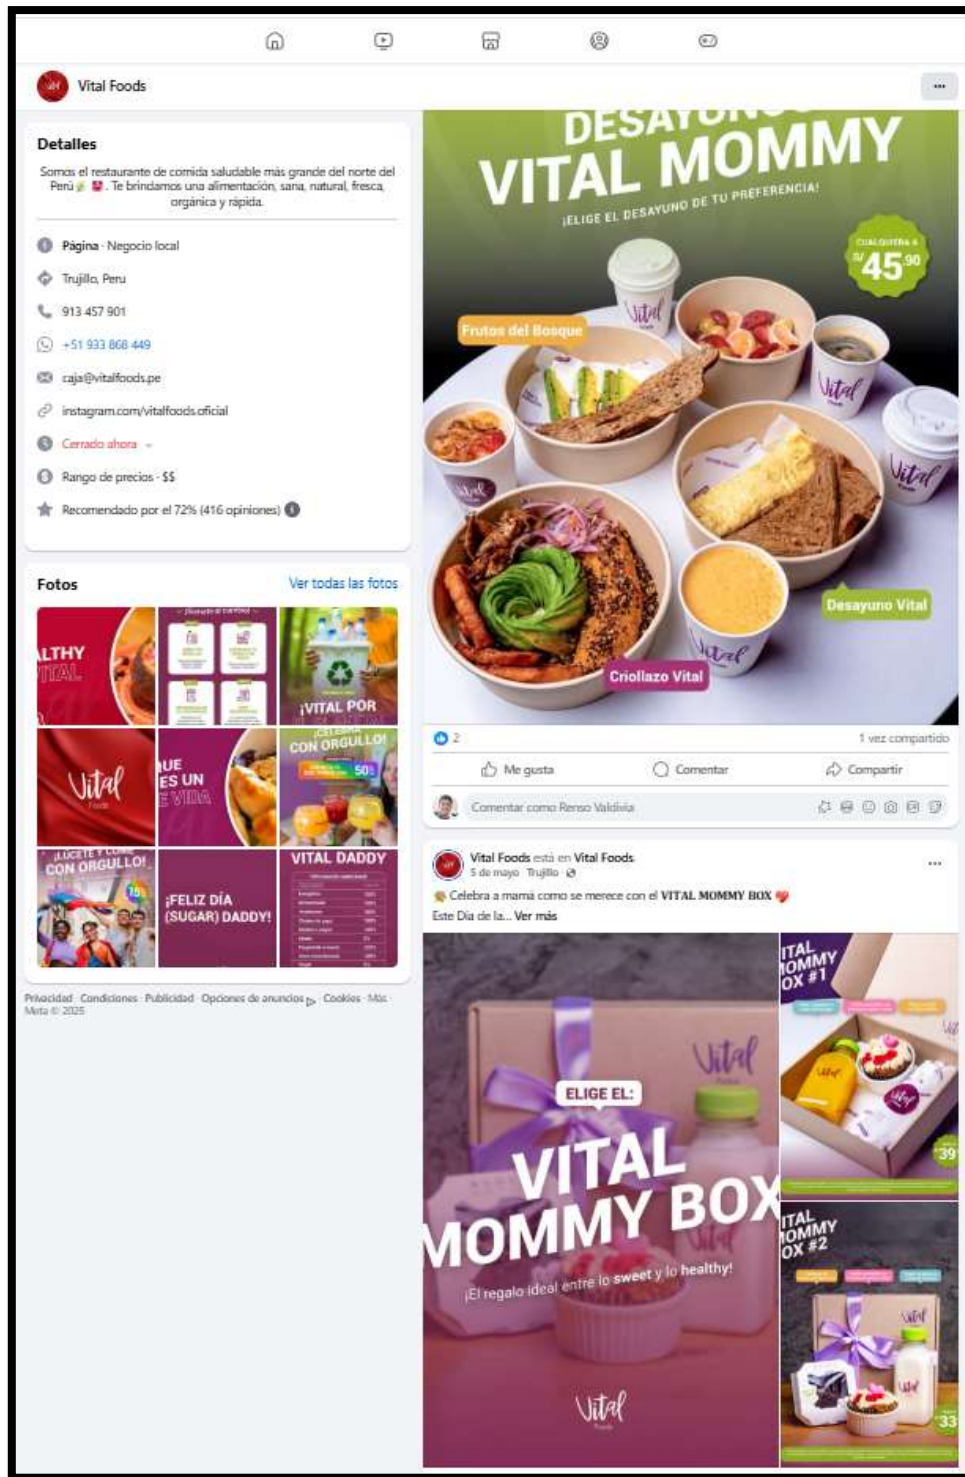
Vital Foods

Detalles

Somos el restaurante de comida saludable más grande del norte del Perú. Te brindamos una alimentación, sana, natural, fresca, orgánica y rápida.

Página · Negocio local

Trujillo, Peru

913 457 901

+51 933 868 449

caja@vitalfoods.pe

instagram.com/vitalfoods.oficial

Cerrado ahora

Rango de precios · $$

Recomendado por el 72% (416 opiniones)

Fotos

Ver todas las fotos

LTHY
ITAL

¡VITAL POR

CON ORGULLO!

UE
ES UN
E VIDA

Vital

¡LUCETE Y CON ORGULLO!

¡FELIZ DÍA (SUGAR) DADDY!

VITAL DADDY

Privacidad · Condiciones · Publicidad · Opciones de anuncios · Cookies · Más
Meta © 2025

DESAYUNOS
VITAL MOMMY

¡ELIGE EL DESAYUNO DE TU PREFERENCIA!

CUALQUIERA A
S/45.90

Frutos del Bosque

Desayuno Vital

Criollazo Vital

2

1 vez compartido

Me gusta

Comentar

Compartir

Comentar como Renso Valdivia

Vital Foods está en Vital Foods.
5 de mayo · Trujillo

Celebra a mamá como se merece con el VITAL MOMMY BOX
Este Día de la... Ver más

ELIGE EL:
VITAL MOMMY BOX
¡El regalo ideal entre lo sweet y lo healthy!

Vital

ITAL
OMMY
OX #1

39

ITAL
OMMY
OX #2

33